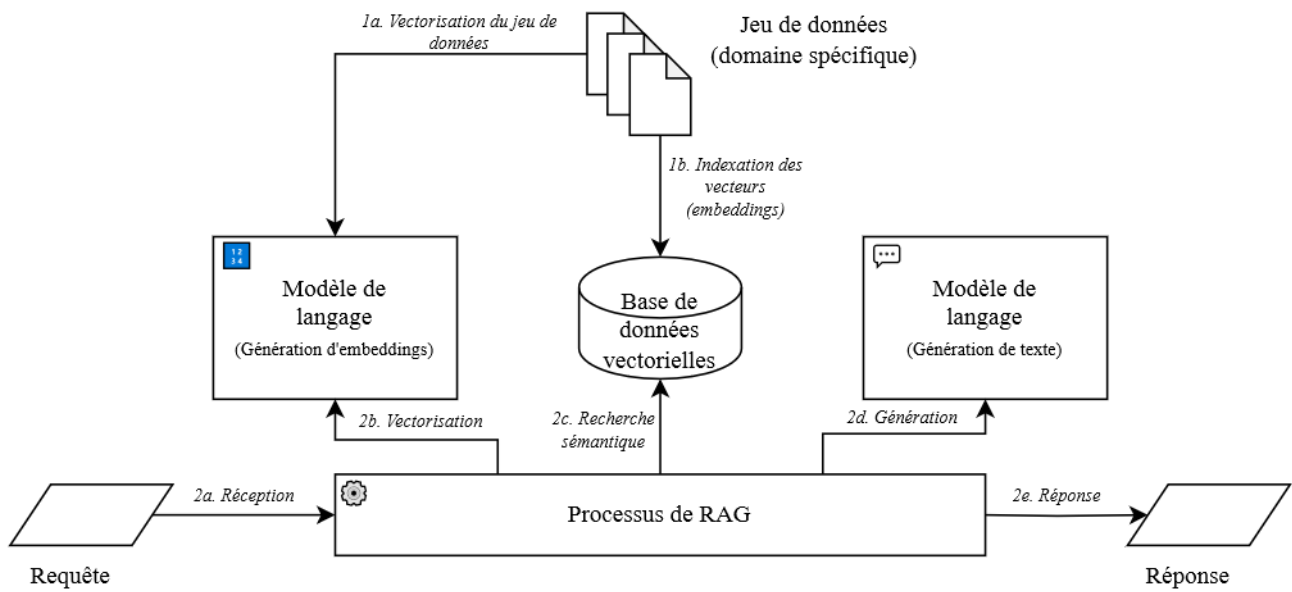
1a. Vectorisation du jeu de données

Jeu de données (domaine spécifique)

1b. Indexation des vecteurs (embeddings)

1 2
3 4

Modèle de langage
(Génération d'embeddings)

Base de données vectorielles

Modèle de langage
(Génération de texte)

2b. Vectorisation

2c. Recherche sémantique

2d. Génération

2a. Réception

Processus de RAG

2e. Réponse

Requête

Réponse